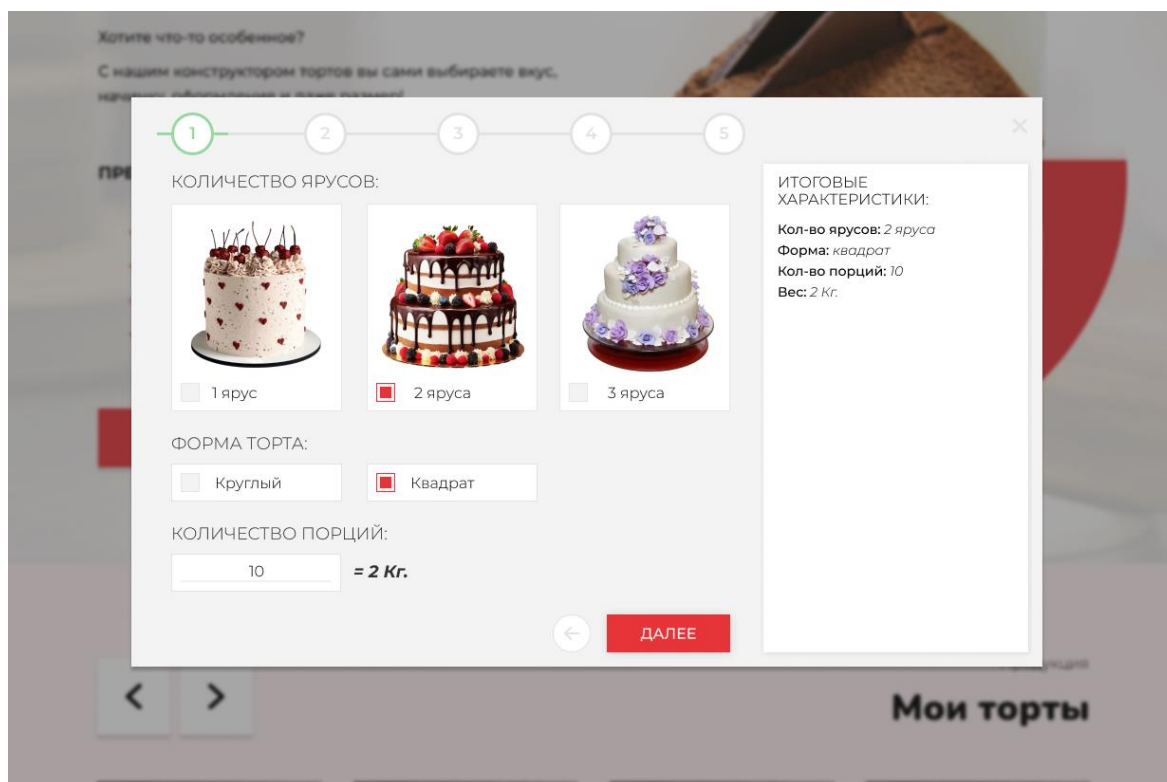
Хотите что-то особенное?

С нашим конструктором тортов вы сами выбираете вкус, начинку, оформление и даже размер!

1 2 3 4 5

×

КОЛИЧЕСТВО ЯРУСОВ:

1 ярус

2 яруса

3 яруса

ФОРМА ТОРТА:

Круглый

Квадрат

КОЛИЧЕСТВО ПОРЦИЙ:

10

= 2 Кг.

←

ДАЛЕЕ

ИТОГОВЫЕ ХАРАКТЕРИСТИКИ:

Кол-во ярусов: 2 яруса
Форма: квадрат
Кол-во порций: 10
Вес: 2 Кг.

Мои торты